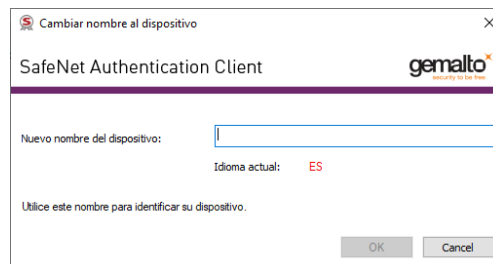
Cambiar nombre al dispositivo

×

SafeNet Authentication Client

gemalto
security to be free

Nuevo nombre del dispositivo:

Idioma actual: ES

Utilice este nombre para identificar su dispositivo.

OK

Cancel